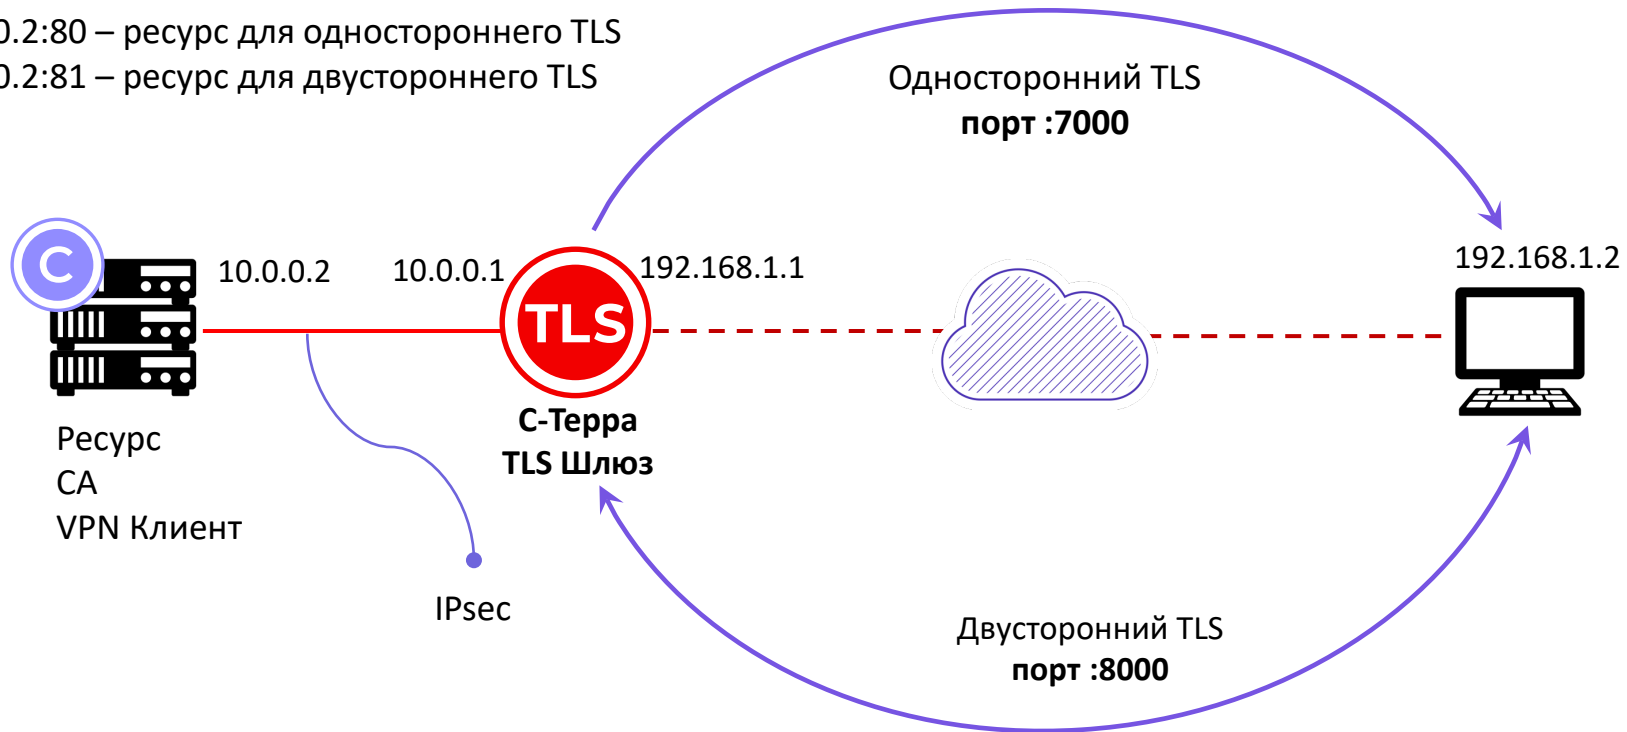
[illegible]0.2:80 – ресурс для одностороннего TLS
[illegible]0.2:81 – ресурс для двустороннего TLS

Односторонний TLS
**порт :7000**

C

10.0.0.2

10.0.0.1

TLS

192.168.1.1

192.168.1.2

Ресурс
CA
VPN Клиент

**С-Терра**
**TLS Шлюз**

IPsec

Двусторонний TLS
**порт :8000**